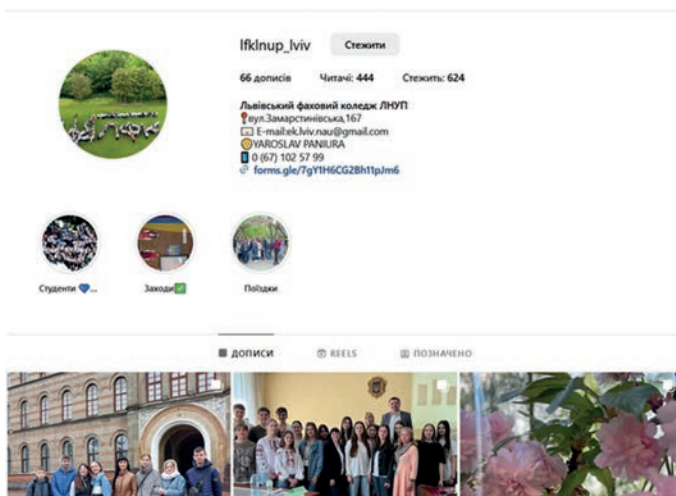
lfklnup_lviv Стежити

66 дописів Читачі: 444 Стежить: 624

Львівський фаховий коледж ЛНУП
вул.Замарстинівська,167
E-mail:ek.lviv.nau@gmail.com
YAROSLAV PANIURA
0 (67) 102 57 99
forms.gle/7gY1H6CG2Bh11pJm6

Студенти 💙...

Заходи

Поїздки

ДОПИСИ REELS ПОЗНАЧЕНО